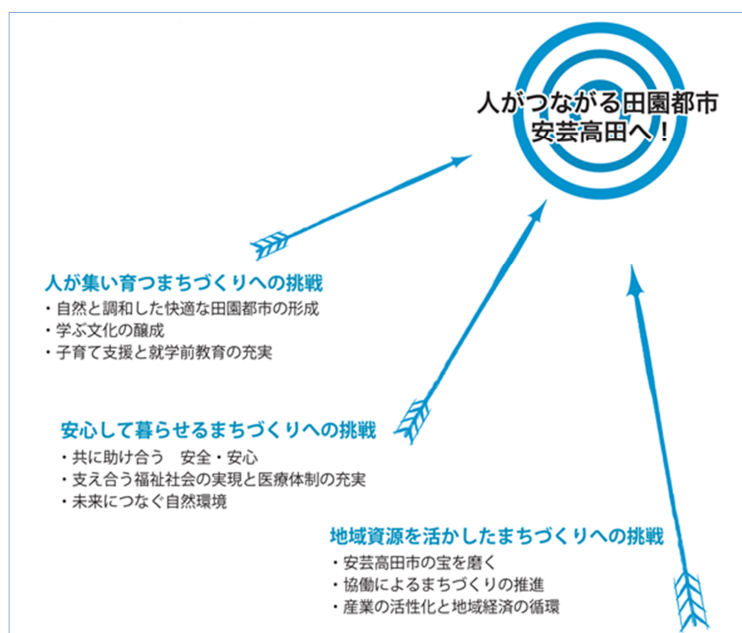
人がつながる田園都市
安芸高田へ！

人が集い育つまちづくりへの挑戦
・自然と調和した快適な田園都市の形成
・学ぶ文化の醸成
・子育て支援と就学前教育の充実

安心して暮らせるまちづくりへの挑戦
・共に助け合う　安全・安心
・支え合う福祉社会の実現と医療体制の充実
・未来につなぐ自然環境

地域資源を活かしたまちづくりへの挑戦
・安芸高田市の宝を磨く
・協働によるまちづくりの推進
・産業の活性化と地域経済の循環